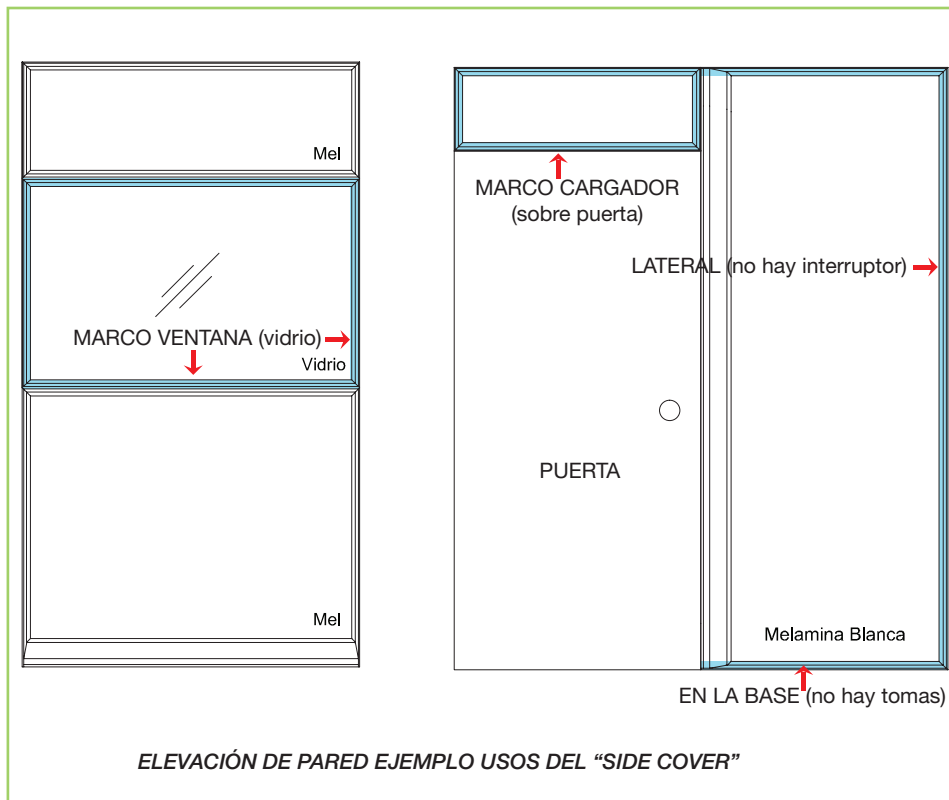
Mel

MARCO VENTANA (vidrio)

Vidrio

Mel

MARCO CARGADOR (sobre puerta)

LATERAL (no hay interruptor)

PUERTA

Melamina Blanca

EN LA BASE (no hay tomas)

ELEVACIÓN DE PARED EJEMPLO USOS DEL “SIDE COVER”